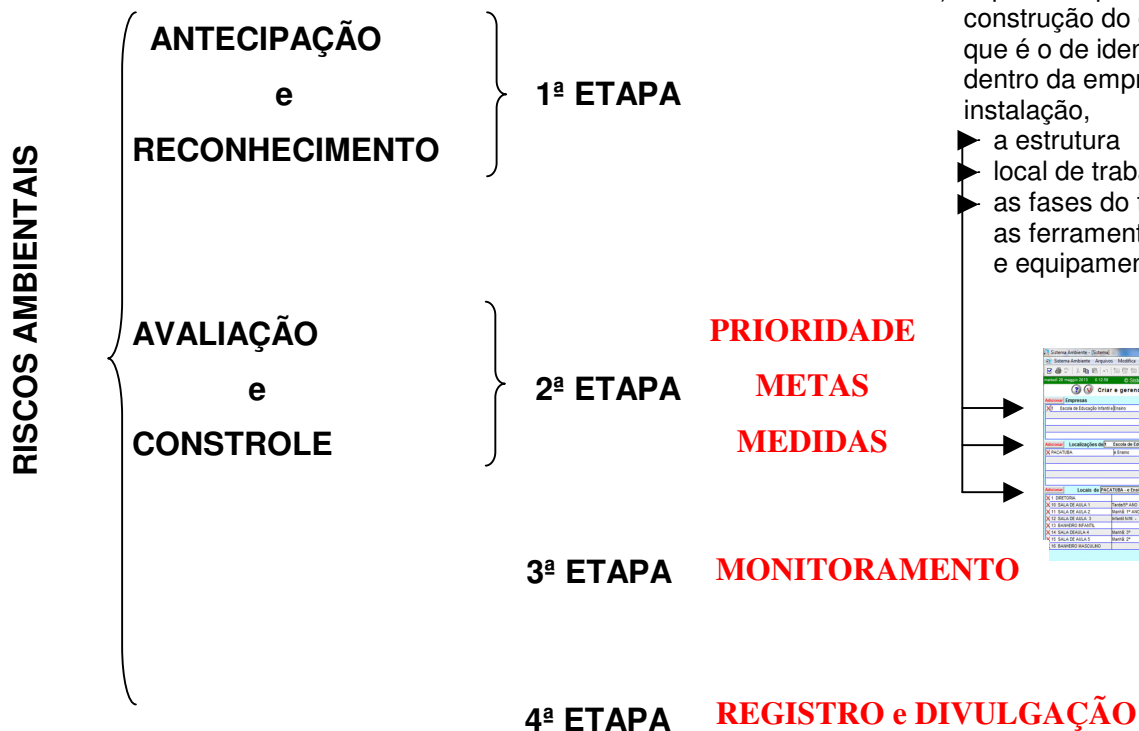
RISCOS AMBIENTAIS

ANTECIPAÇÃO
e
RECONHECIMENTO

1ª ETAPA

construção do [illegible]
que é o de iden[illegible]
dentro da empr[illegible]
instalação,
a estrutura
local de trab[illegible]
as fases do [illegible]
as ferrament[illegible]
e equipamen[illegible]

AVALIAÇÃO
e
CONTROLE

2ª ETAPA

PRIORIDADE
METAS
MEDIDAS

3ª ETAPA MONITORAMENTO

4ª ETAPA REGISTRO e DIVULGAÇÃO